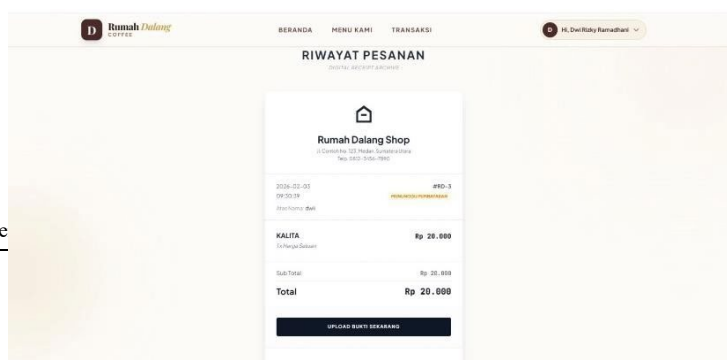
D Rumah Dalang COFFEE

BERANDA MENU KAMI TRANSAKSI

D Hi, Dwi Rizky Ramadhani

RIWAYAT PESANAN

DIGITAL RECEIPT ARCHIVE

Rumah Dalang Shop

Jl. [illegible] No. 123, Medan, Sumatera Utara
Telp. 0812-3456-7890

2026-02-03 09:50:39

#RD-3

MENUNGGU PEMBAYARAN

Atas Nama: dwi

KALITA
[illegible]

Rp 20.000

Sub Total

Rp 20.000

Total

Rp 20.000

UPLOAD BUKTI SEKARANG

e